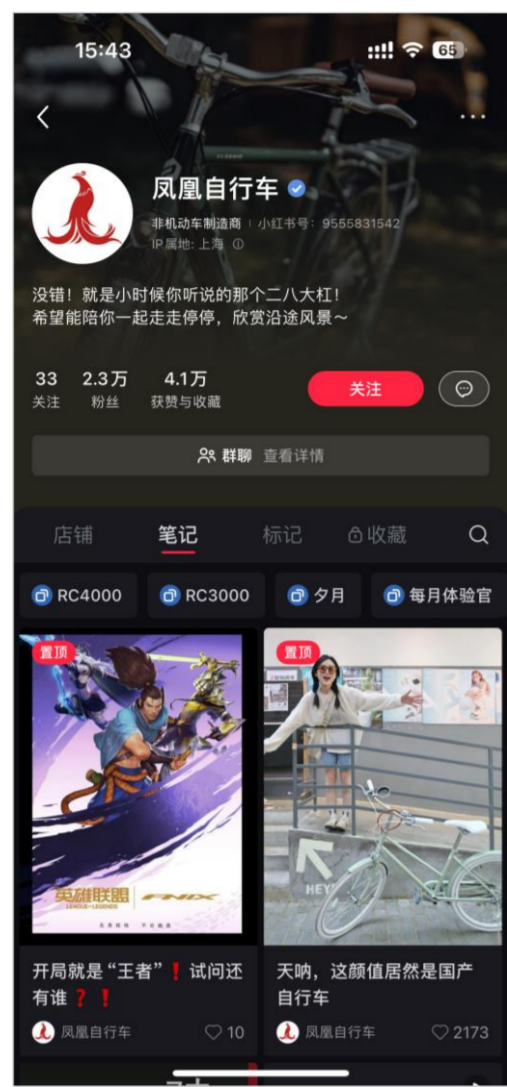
15:43

65

凤凰自行车

非机动车制造商 | 小红书号：9555831542

IP属地：上海

没错！就是小时候你听说的那个二八大杠！
希望能陪你一起走走停停，欣赏沿途风景～

33 关注
2.3万 粉丝
4.1万 获赞与收藏

关注

群聊 查看详情

店铺 笔记 标记 收藏

RC4000
RC3000
夕月
每月体验官

置顶

英雄联盟 LEAGUE OF LEGENDS FNIX

置顶

HEY

开局就是“王者”❗试问还有谁❓❗

凤凰自行车 10

天呐，这颜值居然是国产自行车

凤凰自行车 2173